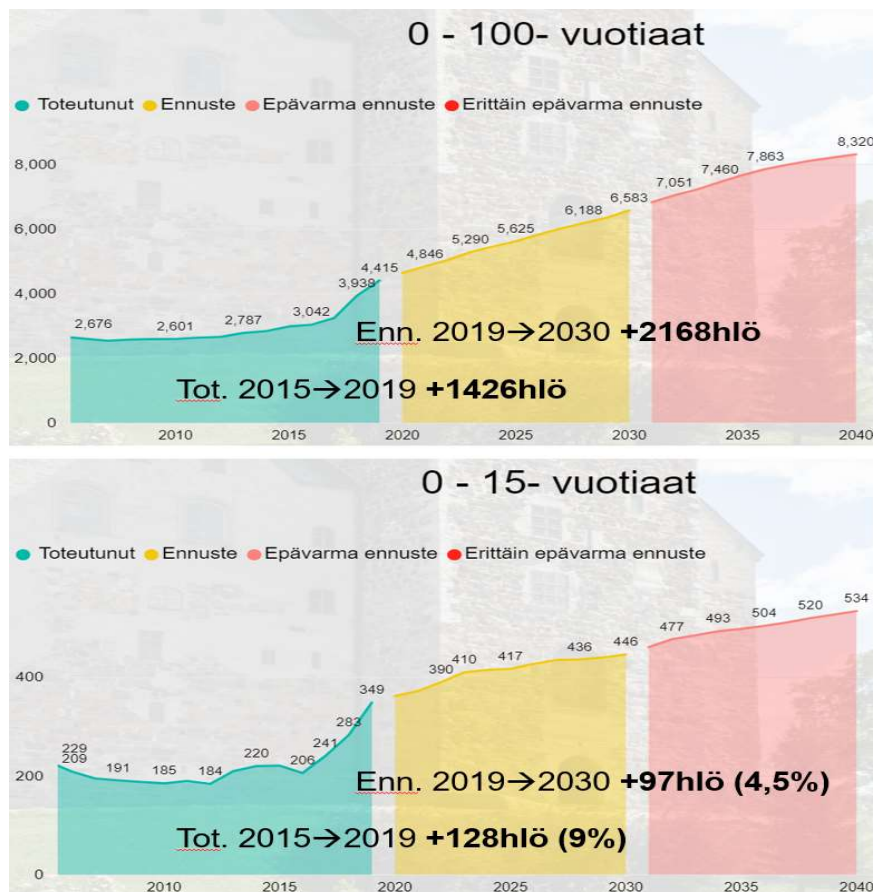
0 - 100- vuotiaat

Toteutunut Ennuste Epävarma ennuste Erittäin epävarma ennuste

8,000
6,000
4,000
2,000
0

2,676 2,601 2,787 3,042 3,938 4,415 4,846 5,290 5,625 6,188 6,583 7,051 7,460 7,863 8,320

Enn. 2019→2030 **+2168hlö**

Tot. 2015→2019 **+1426hlö**

2010 2015 2020 2025 2030 2035 2040

0 - 15- vuotiaat

Toteutunut Ennuste Epävarma ennuste Erittäin epävarma ennuste

400
200
0

229 209 191 185 184 220 206 241 283 349 390 410 417 436 446 477 493 504 520 534

Enn. 2019→2030 **+97hlö (4,5%)**

Tot. 2015→2019 **+128hlö (9%)**

2010 2015 2020 2025 2030 2035 2040